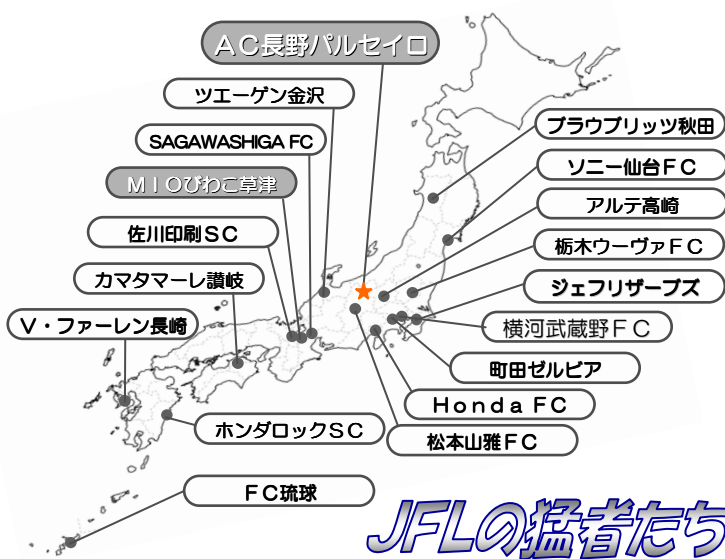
ＡＣ長野パルセイロ

ツエーゲン金沢

SAGAWASHIGA FC

ＭＩＯびわこ草津

佐川印刷ＳＣ

カマタマーレ讃岐

Ｖ・ファーレン長崎

ホンダロックＳＣ

ＦＣ琉球

ブラウブリッツ秋田

ソニー仙台ＦＣ

アルテ高崎

栃木ウーヴァＦＣ

ジェフリザーブズ

横河武蔵野ＦＣ

町田ゼルビア

Ｈｏｎｄａ ＦＣ

松本山雅ＦＣ

JFLの猛者たち